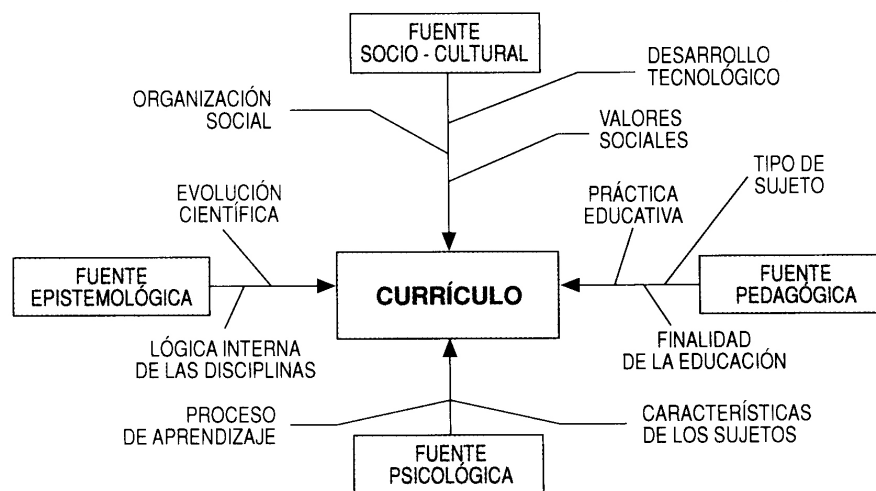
FUENTE
SOCIO - CULTURAL

DESARROLLO TECNOLÓGICO

ORGANIZACIÓN SOCIAL

VALORES SOCIALES

EVOLUCIÓN CIENTÍFICA

TIPO DE SUJETO

PRÁCTICA EDUCATIVA

FUENTE
EPISTEMOLÓGICA

CURRÍCULO

FUENTE
PEDAGÓGICA

LÓGICA INTERNA DE LAS DISCIPLINAS

FINALIDAD DE LA EDUCACIÓN

PROCESO DE APRENDIZAJE

CARACTERÍSTICAS DE LOS SUJETOS

FUENTE
PSICOLÓGICA